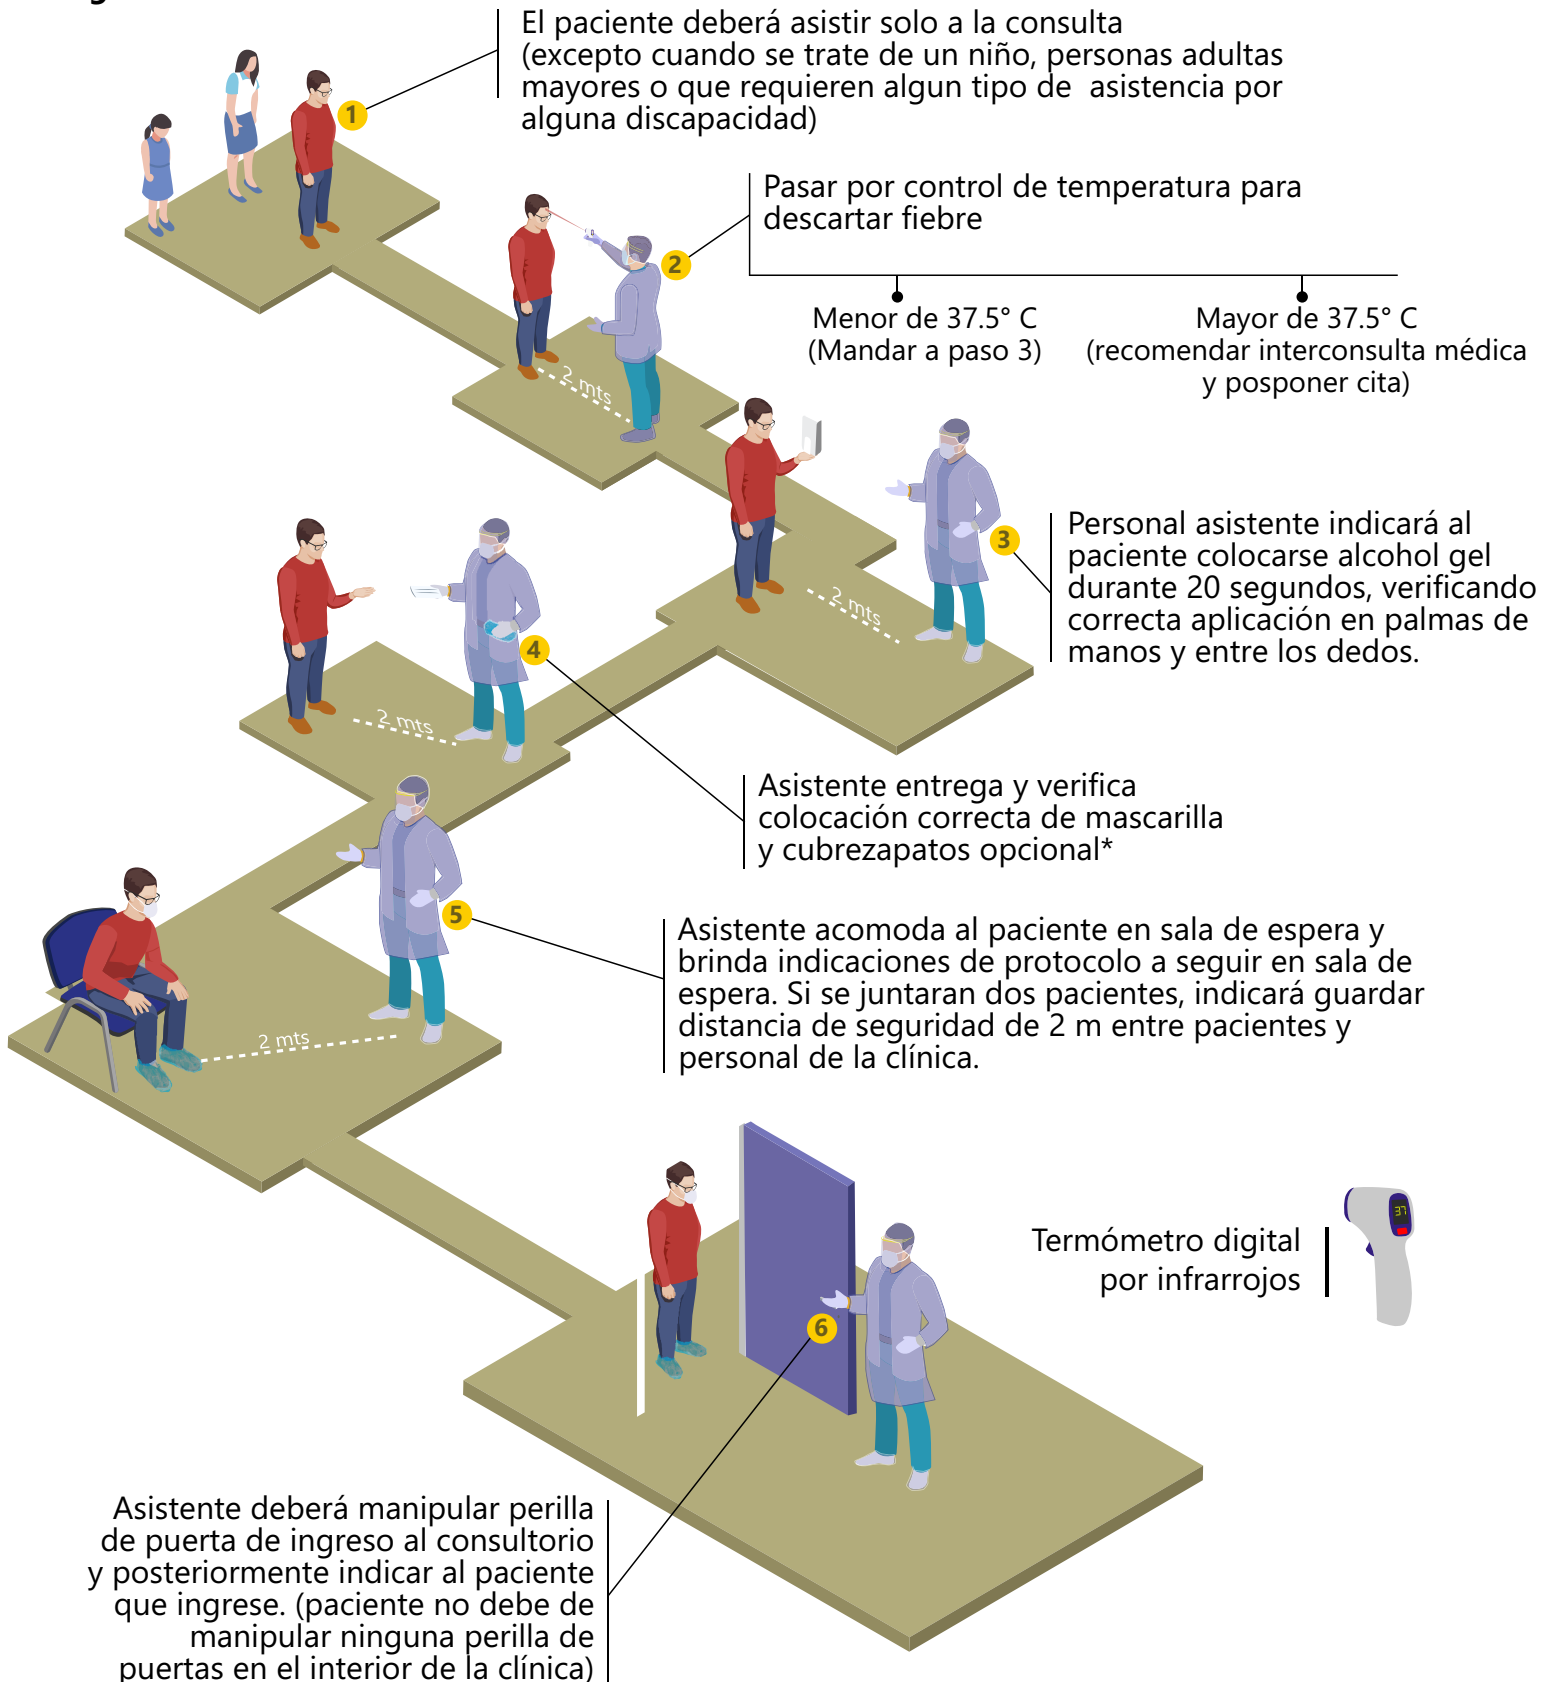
1

El paciente deberá asistir solo a la consulta (excepto cuando se trate de un niño, personas adultas mayores o que requieren algun tipo de asistencia por alguna discapacidad)

2

Pasar por control de temperatura para descartar fiebre

Menor de 37.5° C (Mandar a paso 3)

Mayor de 37.5° C (recomendar interconsulta médica y posponer cita)

2 mts

3

Personal asistente indicará al paciente colocarse alcohol gel durante 20 segundos, verificando correcta aplicación en palmas de manos y entre los dedos.

2 mts

4

2 mts

Asistente entrega y verifica colocación correcta de mascarilla y cubrezapatos opcional*

5

Asistente acomoda al paciente en sala de espera y brinda indicaciones de protocolo a seguir en sala de espera. Si se juntaran dos pacientes, indicará guardar distancia de seguridad de 2 m entre pacientes y personal de la clínica.

2 mts

6

Termómetro digital por infrarrojos

37

Asistente deberá manipular perilla de puerta de ingreso al consultorio y posteriormente indicar al paciente que ingrese. (paciente no debe de manipular ninguna perilla de puertas en el interior de la clínica)